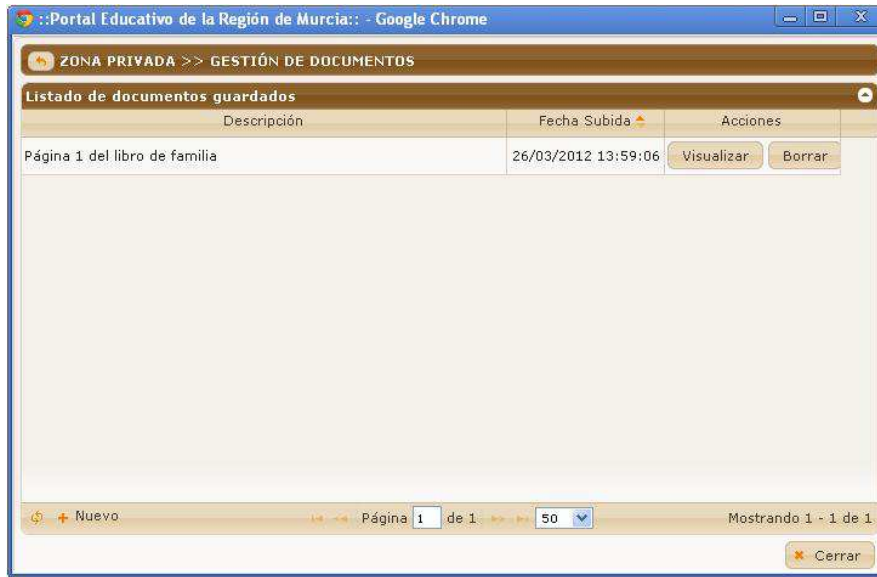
::Portal Educativo de la Región de Murcia:: - Google Chrome

ZONA PRIVADA >> GESTIÓN DE DOCUMENTOS

Listado de documentos guardados

| Descripción | Fecha Subida | Acciones |
|---|---|---|
| Página 1 del libro de familia | 26/03/2012 13:59:06 | Visualizar Borrar |

Nuevo Página 1 de 1 50 Mostrando 1 - 1 de 1

Cerrar